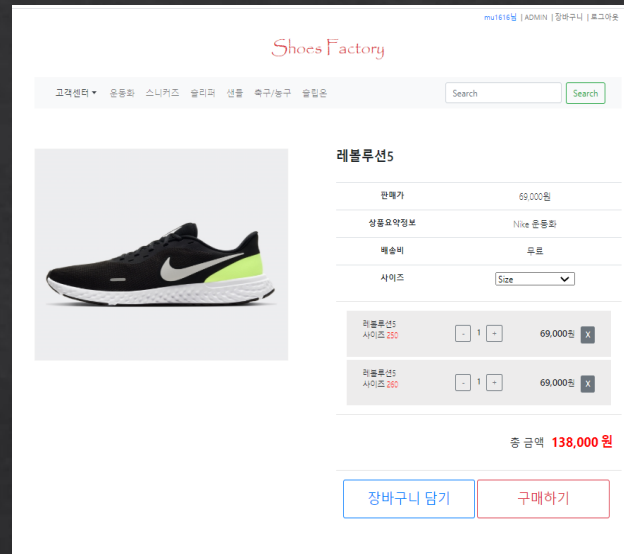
mu1616님 | ADMIN | 장바구니 | 로그아웃

Shoes Factory

고객센터 ▾ 운동화 스니커즈 슬리퍼 샌들 축구/농구 슬립온

Search

Search

레볼루션5

| 판매가 | 69,000원 |
|---|---|
| 상품요약정보 | Nike 운동화 |
| 배송비 | 무료 |
| 사이즈 | Size |

레볼루션5
사이즈 250
- 1 +
69,000원
X

레볼루션5
사이즈 260
- 1 +
69,000원
X

총 금액 138,000 원

장바구니 담기

구매하기